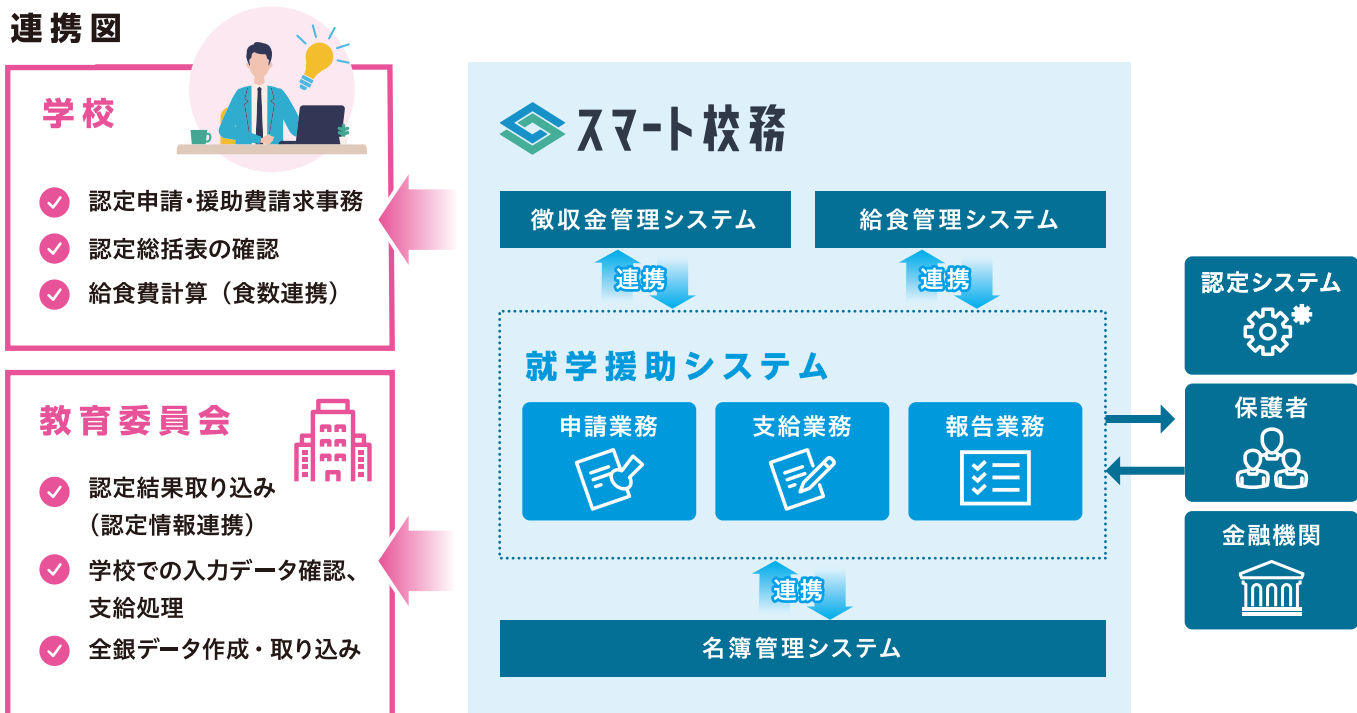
連携図

学校

認定申請・援助費請求事務

認定総括表の確認

給食費計算（食数連携）

教育委員会

認定結果取り込み（認定情報連携）

学校での入力データ確認、支給処理

全銀データ作成・取り込み

スマート校務

徴収金管理システム

給食管理システム

連携

連携

就学援助システム

申請業務

支給業務

報告業務

連携

名簿管理システム

認定システム

保護者

金融機関